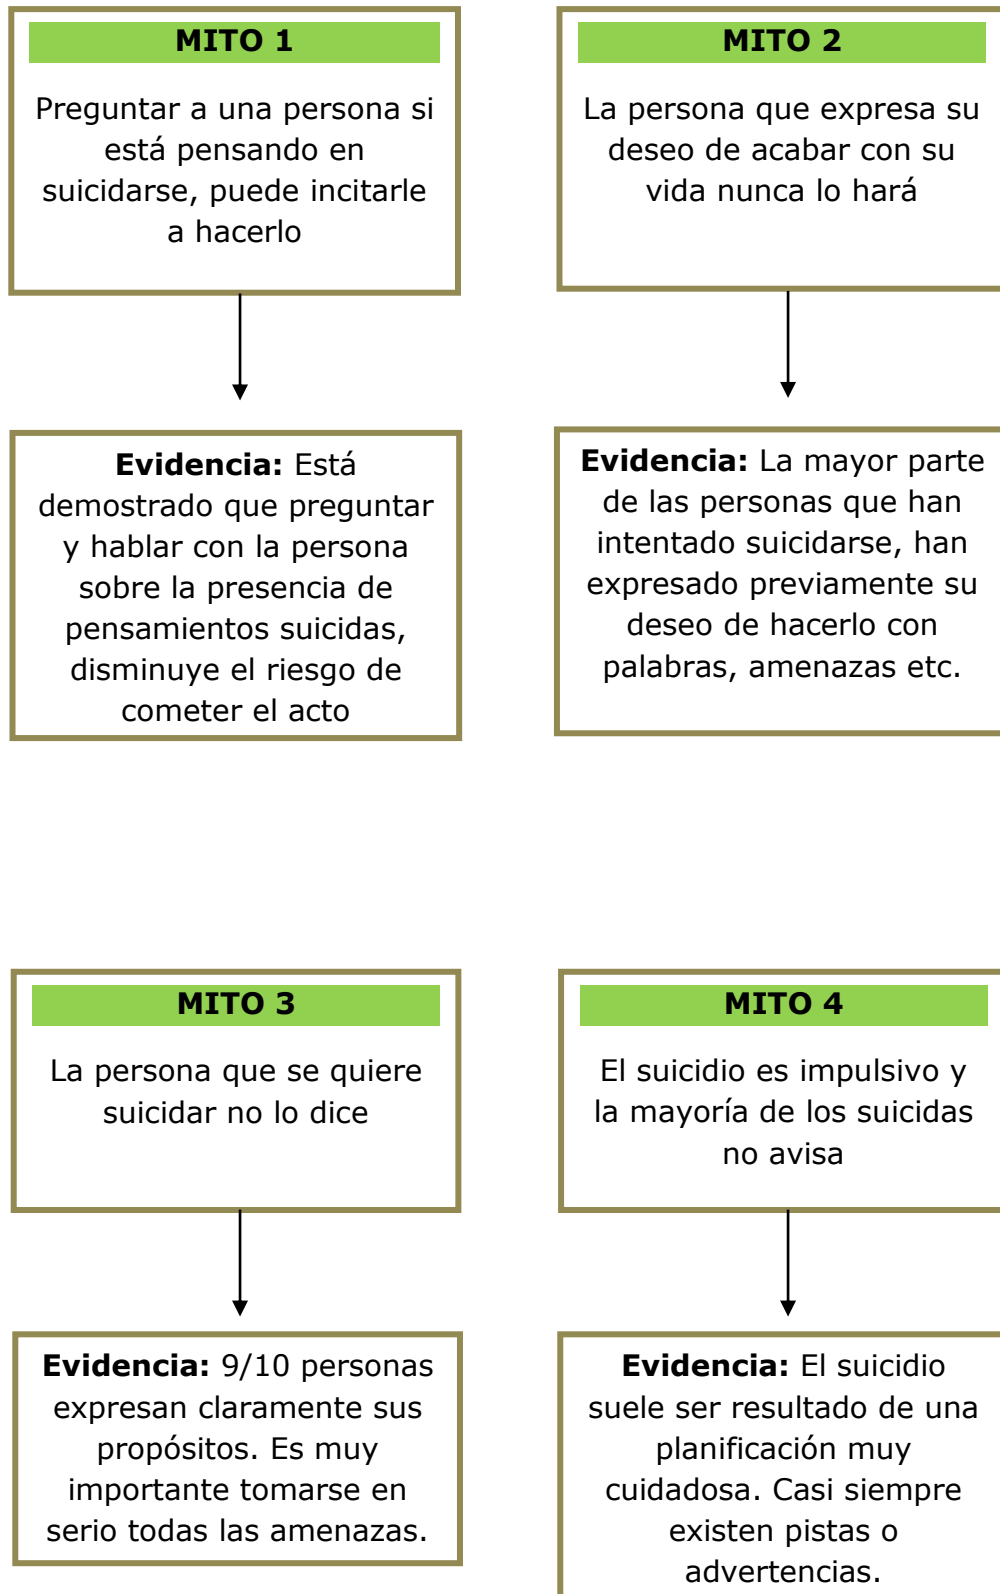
MITO 1

Preguntar a una persona si está pensando en suicidarse, puede incitarle a hacerlo

Evidencia: Está demostrado que preguntar y hablar con la persona sobre la presencia de pensamientos suicidas, disminuye el riesgo de cometer el acto

MITO 2

La persona que expresa su deseo de acabar con su vida nunca lo hará

Evidencia: La mayor parte de las personas que han intentado suicidarse, han expresado previamente su deseo de hacerlo con palabras, amenazas etc.

MITO 3

La persona que se quiere suicidar no lo dice

Evidencia: 9/10 personas expresan claramente sus propósitos. Es muy importante tomarse en serio todas las amenazas.

MITO 4

El suicidio es impulsivo y la mayoría de los suicidas no avisa

Evidencia: El suicidio suele ser resultado de una planificación muy cuidadosa. Casi siempre existen pistas o advertencias.